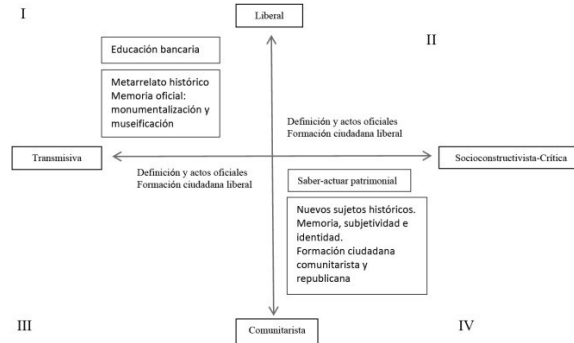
I

Liberal

II

Educación bancaria

Metarrelato histórico
Memoria oficial: monumentalización y museificación

Definición y actos oficiales
Formación ciudadana liberal

Transmisiva

Socioconstructivista-Crítica

Definición y actos oficiales
Formación ciudadana liberal

Saber-actuar patrimonial

Nuevos sujetos históricos.
Memoria, subjetividad e identidad.
Formación ciudadana comunitarista y republicana

III

Comunitarista

IV